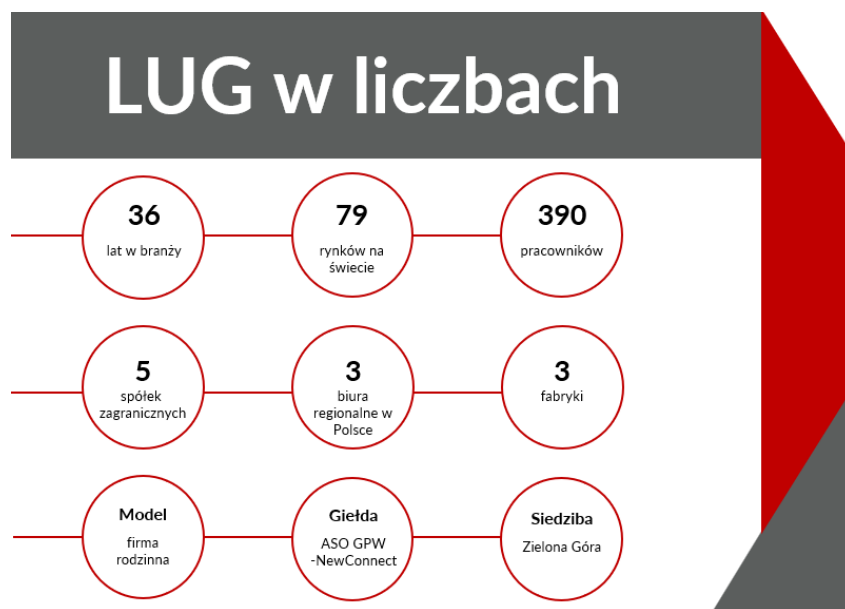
LUG w liczbach

36
lat w branży

79
rynków na świecie

390
pracowników

5
spółek zagranicznych

3
biura regionalne w Polsce

3
fabryki

Model
firma rodzinna

Giełda
ASO GPW -NewConnect

Siedziba
Zielona Góra